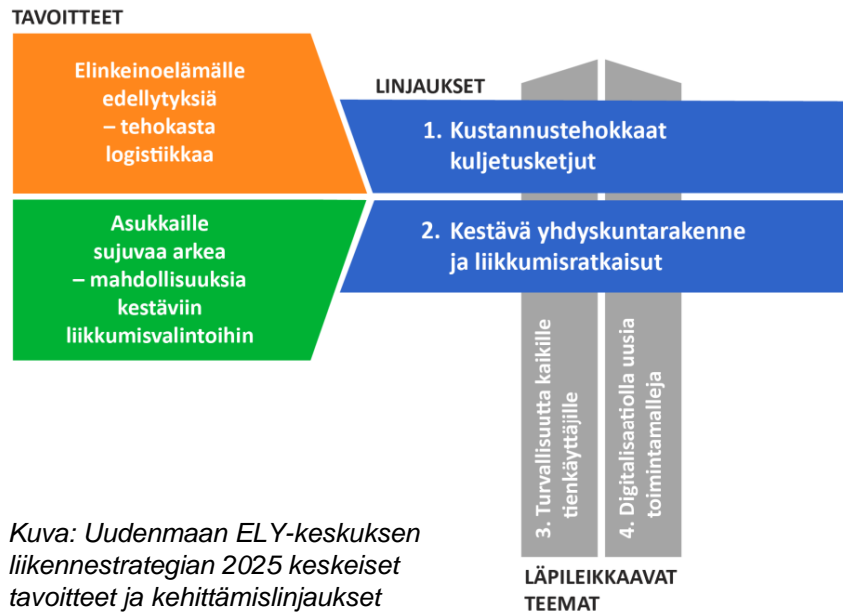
TAVOITTEET

Elinkeinoelämälle edellytyksiä – tehokasta logistiikkaa

Asukkaille sujuvaa arkea – mahdollisuuksia kestäviin liikkumisvalintoihin

LINJAUKSET

1. Kustannustehokkaat kuljetusketjut

2. Kestävä yhdyskuntarakenne ja liikkumisratkaisut

3. Turvallisuutta kaikille tienkäyttäjille

4. Digitalisaatiolla uusia toimintamalleja

LÄPILEIKKAAVAT TEEMAT

Kuva: Uudenmaan ELY-keskuksen liikennestrategian 2025 keskeiset tavoitteet ja kehittämislinjaukset